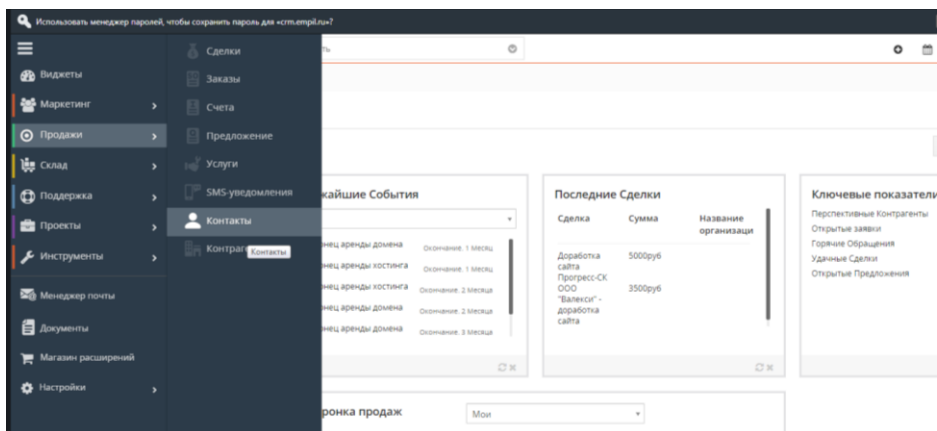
Использовать менеджер паролей, чтобы сохранить пароль для «crm.empil.ru»?

Виджеты
Маркетинг
Продажи
Склад
Поддержка
Проекты
Инструменты
Менеджер почты
Документы
Магазин расширений
Настройки

Сделки
Заказы
Счета
Предложение
Услуги
SMS-уведомления
Контакты
Контраг Контакты

ь

жайшие События

нец аренды домена Окончание: 1 Месяц
нец аренды хостинга Окончание: 1 Месяц
нец аренды хостинга Окончание: 2 Месяца
нец аренды домена Окончание: 2 Месяца
нец аренды домена Окончание: 3 Месяца

Последние Сделки

| Сделка | Сумма | Название организаци |
|---|---|---|
| Доработка сайта | 5000руб | |
| Прогресс-СК ООО "Валекси" - доработка сайта | 3500руб | |

Ключевые показатели
Перспективные Контрагенты
Открытые заявки
Горячие Обращения
Удачные Сделки
Открытые Предложения

ронка продаж
Мои